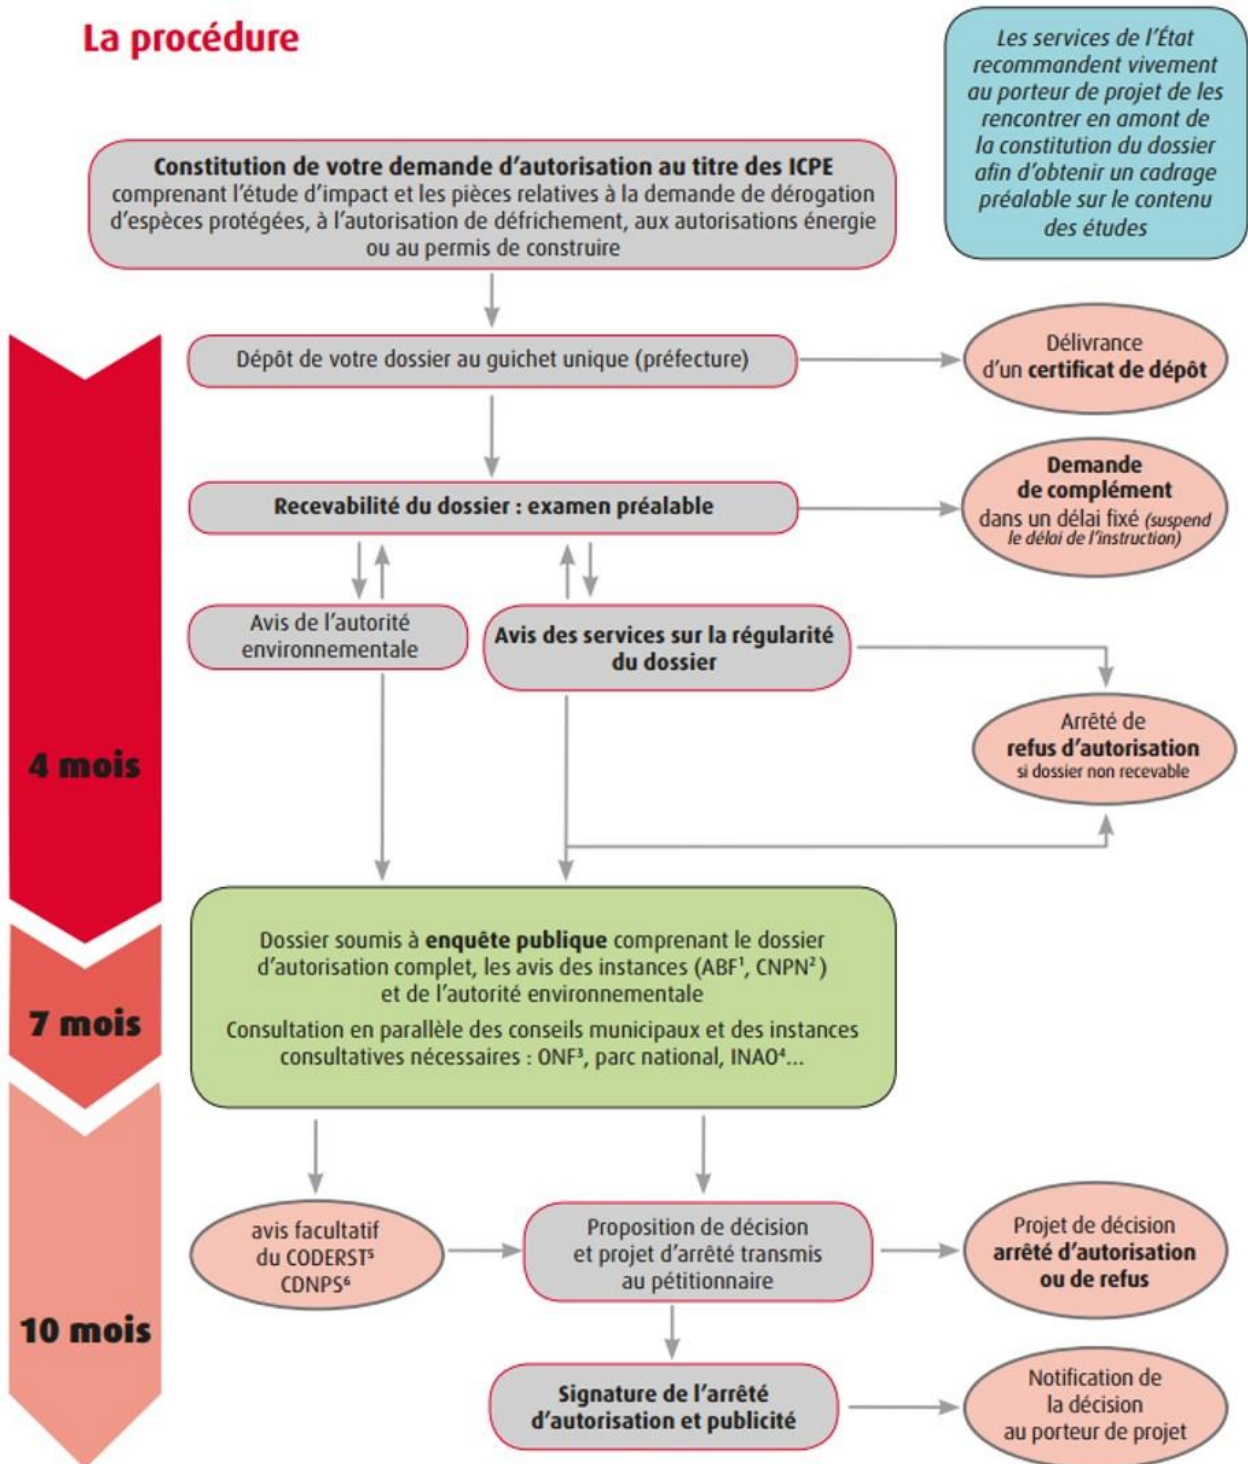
La procédure

Les services de l'État recommandent vivement au porteur de projet de les rencontrer en amont de la constitution du dossier afin d'obtenir un cadrage préalable sur le contenu des études

Constitution de votre demande d'autorisation au titre des ICPE comprenant l'étude d'impact et les pièces relatives à la demande de dérogation d'espèces protégées, à l'autorisation de défrichement, aux autorisations énergie ou au permis de construire

4 mois

Dépôt de votre dossier au guichet unique (préfecture)

Délivrance d'un certificat de dépôt

Recevabilité du dossier : examen préalable

Demande de complément dans un délai fixé (suspend le délai de l'instruction)

Avis de l'autorité environnementale

Avis des services sur la régularité du dossier

Arrêté de refus d'autorisation si dossier non recevable

7 mois

Dossier soumis à enquête publique comprenant le dossier d'autorisation complet, les avis des instances (ABF$^1$, CNPN$^2$) et de l'autorité environnementale

Consultation en parallèle des conseils municipaux et des instances consultatives nécessaires : ONF$^3$, parc national, INAO$^4$...

10 mois

avis facultatif du CODERST$^5$ CDNPS$^6$

Proposition de décision et projet d'arrêté transmis au pétitionnaire

Projet de décision arrêté d'autorisation ou de refus

Signature de l'arrêté d'autorisation et publicité

Notification de la décision au porteur de projet